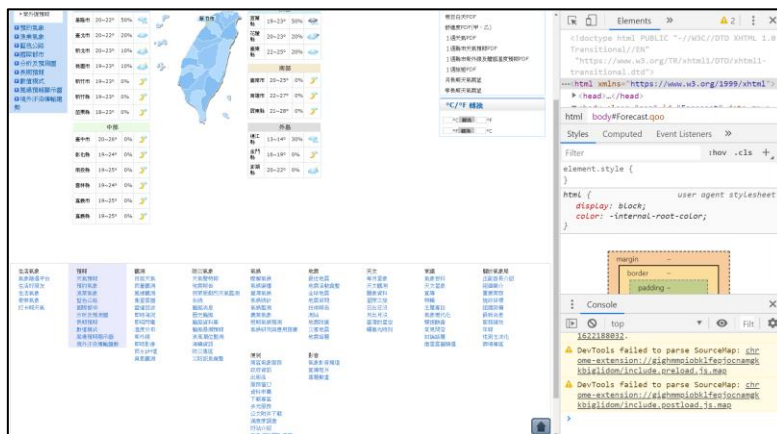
Elements »
▲2 ⋮ ✕
<!doctype html PUBLIC "-//W3C//DTD XHTML 1.0 Transitional//EN" "https://www.w3.org/TR/xhtml1/DTD/xhtml1-transitional.dtd">
…<html xmlns="https://www.w3.org/1999/xhtml"> == $0
▶ <head>…</head>
html body#Forecast.qoo
Styles Computed Event Listeners »
Filter :hov .cls +
element.style {
}
html { user agent stylesheet
display: block;
color: -internal-root-color;
}
margin
border
padding -
Console ✕
top ▼ 👁 Filt ⚙
1622188032.
▲ DevTools failed to parse SourceMap: chrome-extension://gighmmpiobklfepjocnamgkkbiglidom/include.preload.js.map
▲ DevTools failed to parse SourceMap: chrome-extension://gighmmpiobklfepjocnamgkkbiglidom/include.postload.js.map
>

基隆市 20~23° 50%
臺北市 20~22° 20%
新北市 19~23° 10%
桃園市 19~23° 10%
新竹市 19~23° 0%
新竹縣 19~23° 0%
苗栗縣 19~23° 0%
中部
臺中市 20~25° 0%
彰化縣 19~24° 0%
南投縣 19~25° 0%
雲林縣 19~24° 0%
嘉義市 19~25° 0%
嘉義縣 19~25° 0%
宜蘭縣 19~23° 50%
花蓮縣 19~23° 20%
臺東縣 22~25° 20%
南部
臺南市 20~25° 0%
高雄市 22~27° 0%
屏東縣 22~28° 0%
外島
澎湖縣 13~14° 30%
金門縣 16~19° 0%
連江縣 20~23° 0%
°C/°F 轉換
°C °F
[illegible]